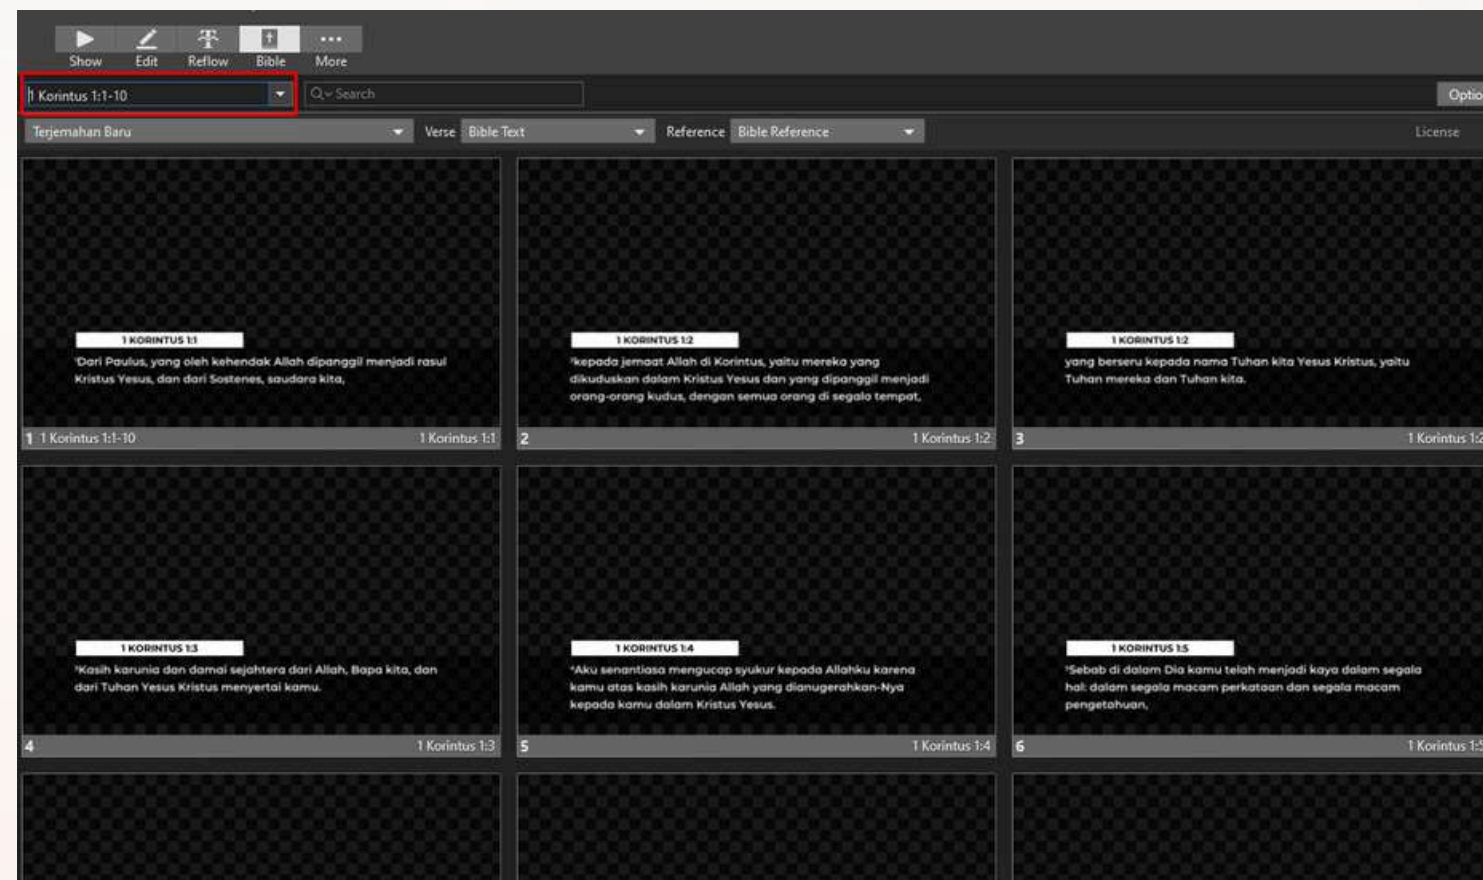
Show Edit Reflow Bible More

1 Korintus 1:1-10

Search

Optio

Terjemahan Baru

Verse Bible Text

Reference Bible Reference

License

1 KORINTUS 1:1
¹Dari Paulus, yang oleh kehendak Allah dipanggil menjadi rasul Kristus Yesus, dan dari Sostenes, saudara kita,

1 1 Korintus 1:1-10 1 Korintus 1:1

1 KORINTUS 1:2
²kepada jemaat Allah di Korintus, yaitu mereka yang dikuduskan dalam Kristus Yesus dan yang dipanggil menjadi orang-orang kudus, dengan semua orang di segala tempat,

2 1 Korintus 1:2

1 KORINTUS 1:2
yang berseru kepada nama Tuhan kita Yesus Kristus, yaitu Tuhan mereka dan Tuhan kita.

3 1 Korintus 1:2

1 KORINTUS 1:3
³Kasih karunia dan damai sejahtera dari Allah, Bapa kita, dan dari Tuhan Yesus Kristus menyertai kamu.

4 1 Korintus 1:3

1 KORINTUS 1:4
⁴Aku senantiasa mengucap syukur kepada Allahku karena kamu atas kasih karunia Allah yang dianugerahkan-Nya kepada kamu dalam Kristus Yesus.

5 1 Korintus 1:4

1 KORINTUS 1:5
⁵Sebab di dalam Dia kamu telah menjadi kaya dalam segala hal: dalam segala macam perkataan dan segala macam pengetahuan,

6 1 Korintus 1:5